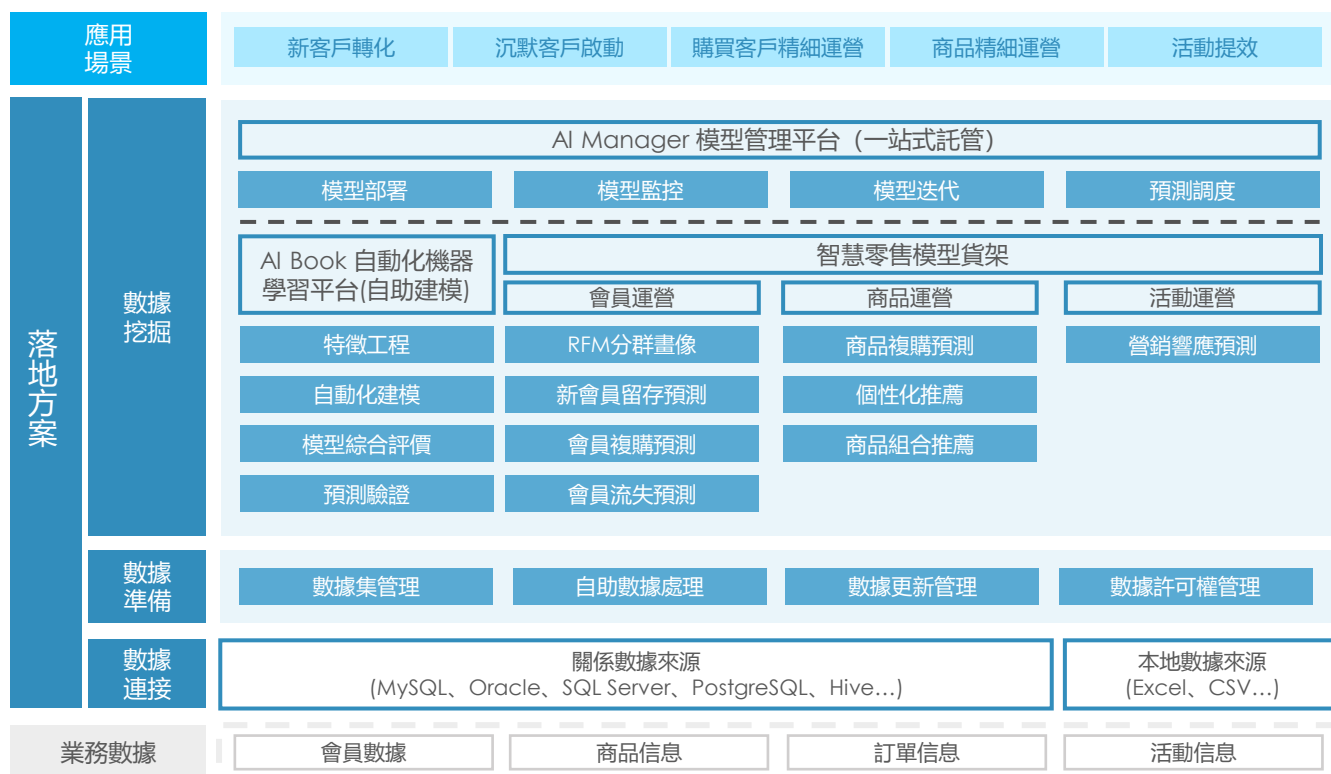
應用場景

新客戶轉化
沉默客戶啟動
購買客戶精細運營
商品精細運營
活動提效

落地方案

數據挖掘

AI Manager 模型管理平台（一站式託管）

模型部署
模型監控
模型迭代
預測調度

AI Book 自動化機器學習平台(自助建模)

智慧零售模型貨架

會員運營
商品運營
活動運營

特徵工程
RFM分群畫像
商品複購預測
營銷響應預測
自動化建模
新會員留存預測
個性化推薦
模型綜合評價
會員複購預測
商品組合推薦
預測驗證
會員流失預測

數據準備

數據集管理
自助數據處理
數據更新管理
數據許可權管理

數據連接

關係數據來源
(MySQL、Oracle、SQL Server、PostgreSQL、Hive…)

本地數據來源
(Excel、CSV…)

業務數據

會員數據
商品信息
訂單信息
活動信息